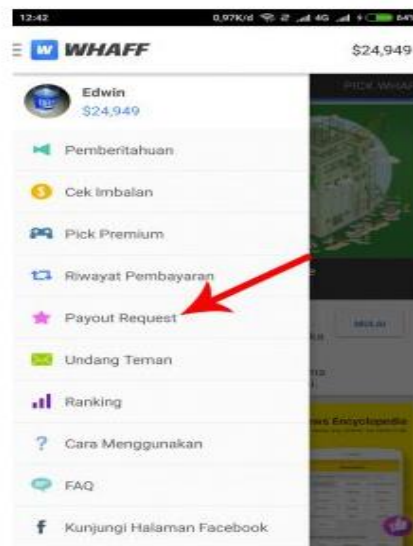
12:42 0,97K/d 4G 64%

W WHAFF $24,949

Edwin
$24,949

PICK WHAFF

Pemberitahuan

Cek Imbalan

Pick Premium

Riwayat Pembayaran

Payout Request

MULAI

Undang Teman

Ranking

Cara Menggunakan

FAQ

Kunjungi Halaman Facebook

Encyclopedia